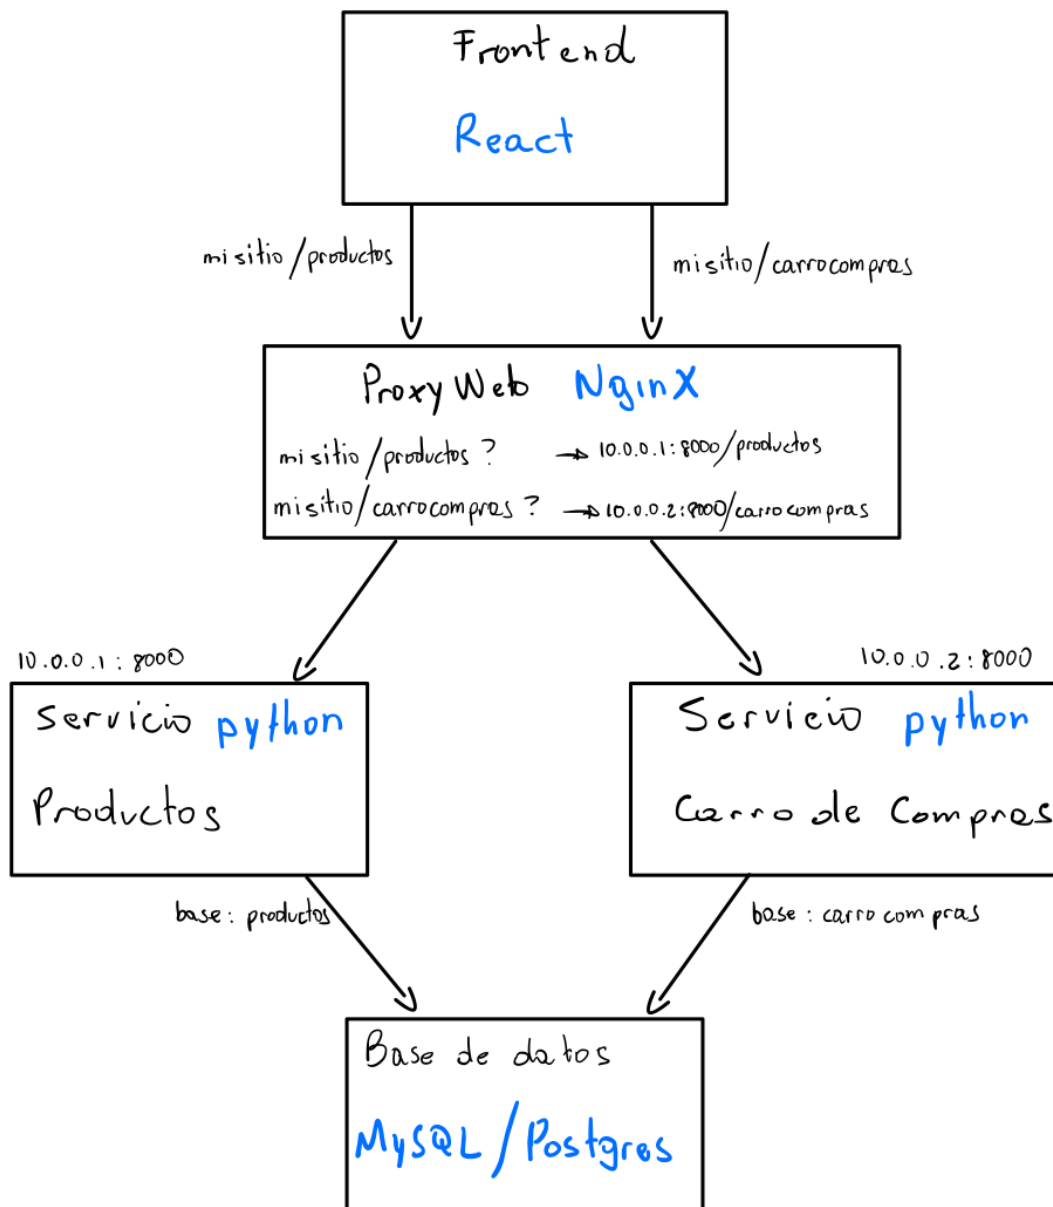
Frontend

React

misitio/productos

misitio/carrocompras

Proxy Web NginX

misitio/productos ? → 10.0.0.1:8000/productos

misitio/carrocompras ? → 10.0.0.2:8000/carrocompras

10.0.0.1:8000

10.0.0.2:8000

servicio python

Productos

Servicio python

Carro de Compras

base: productos

base: carro compras

Base de datos

MySQL/Postgres